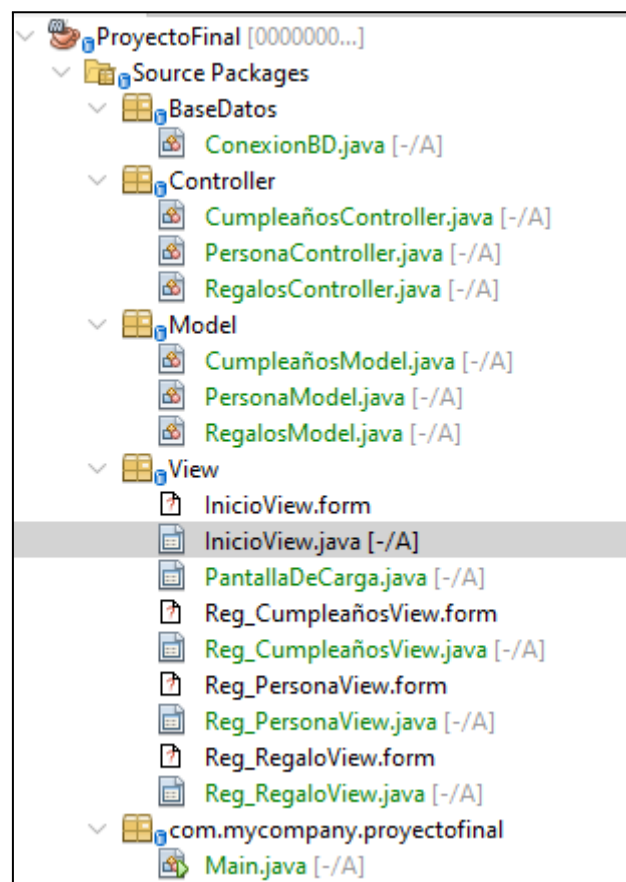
ProyectoFinal [0000000...]
Source Packages
BaseDatos
ConexionBD.java [-/A]
Controller
CumpleañosController.java [-/A]
PersonaController.java [-/A]
RegalosController.java [-/A]
Model
CumpleañosModel.java [-/A]
PersonaModel.java [-/A]
RegalosModel.java [-/A]
View
InicioView.form
InicioView.java [-/A]
PantallaDeCarga.java [-/A]
Reg_CumpleañosView.form
Reg_CumpleañosView.java [-/A]
Reg_PersonaView.form
Reg_PersonaView.java [-/A]
Reg_RegaloView.form
Reg_RegaloView.java [-/A]
com.mycompany.proyectofinal
Main.java [-/A]